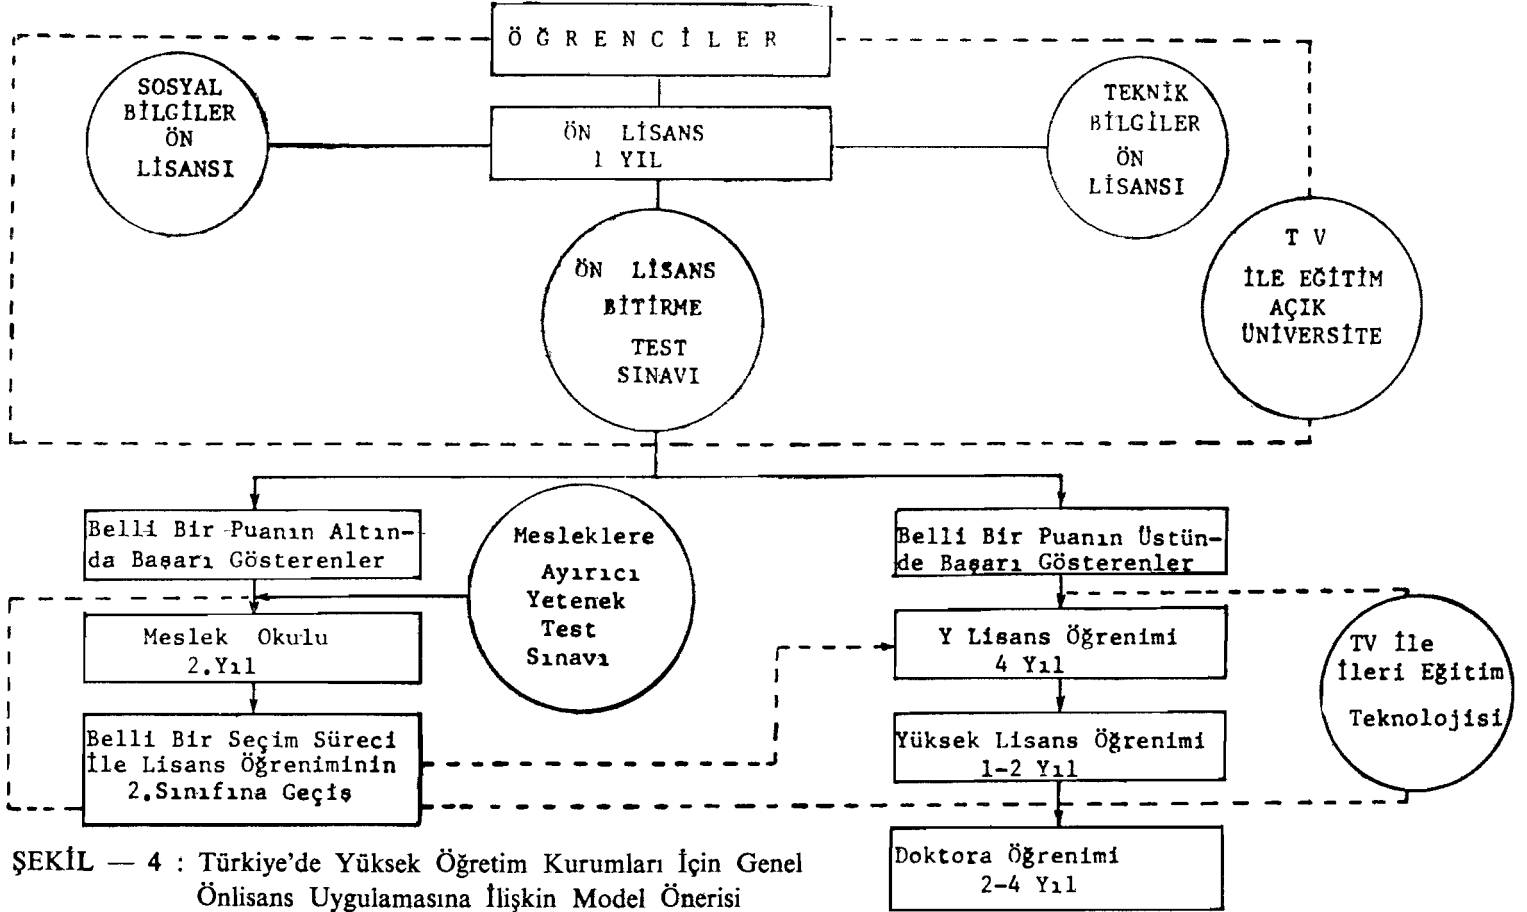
Ö G R E N C İ L E R

SOSYAL BİLGİLER ÖN LİSANSI

ÖN LİSANS 1 YIL

TEKNİK BİLGİLER ÖN LİSANSI

ÖN LİSANS BİTİRME TEST SINAVI

T V İLE EĞİTİM AÇIK ÜNİVERSİTE

Belli Bir Puanın Altında Başarı Gösterenler

Mesleklere Ayırıcı Yetenek Test Sınavı

Belli Bir Puanın Üstünde Başarı Gösterenler

Meslek Okulu 2.Yıl

Y Lisans Öğrenimi 4 Yıl

TV İle İleri Eğitim Teknolojisi

Belli Bir Seçim Süreci İle Lisans Öğreniminin 2.Sınıfına Geçiş

Yüksek Lisans Öğrenimi 1-2 Yıl

Doktora Öğrenimi 2-4 Yıl

ŞEKİL — 4 : Türkiye'de Yüksek Öğretim Kurumları İçin Genel Önlisans Uygulamasına İlişkin Model Önerisi